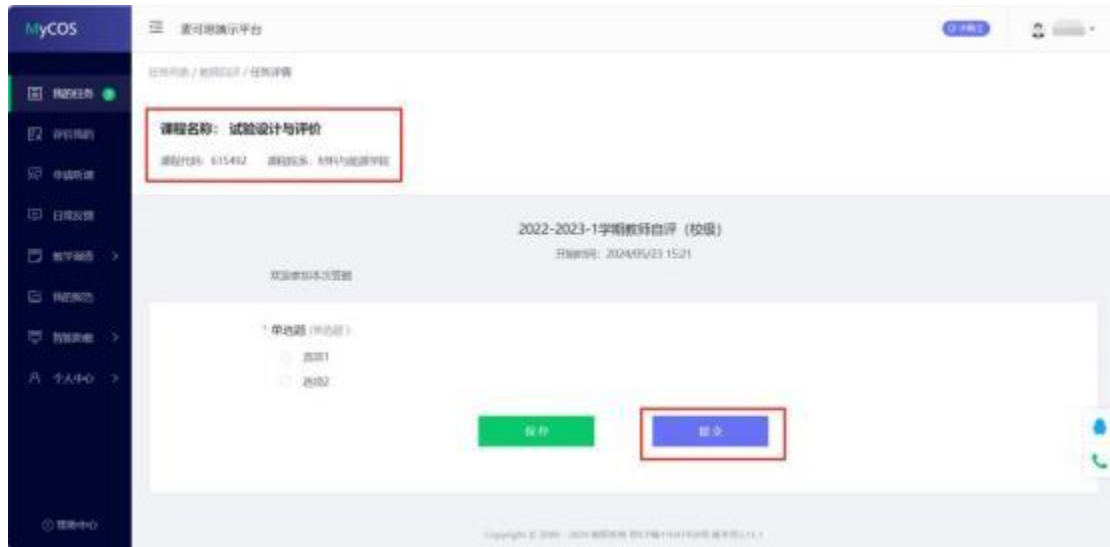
MyCOS

麦可思演示平台

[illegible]

我的任务

评价我的

申请听课

日常反馈

教学画像

我的报告

智能表单

个人中心

帮助中心

任务列表 / 教师自评 / 任务详情

课程名称：试验设计与评价

课程代码：615492　课程院系：材料与能源学院

2022-2023-1学期教师自评（校级）

开始时间：2024/05/23 15:21

欢迎参加本次答题

* 单选题（单选题）

选项1

选项2

保存

提交

Copyright © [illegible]